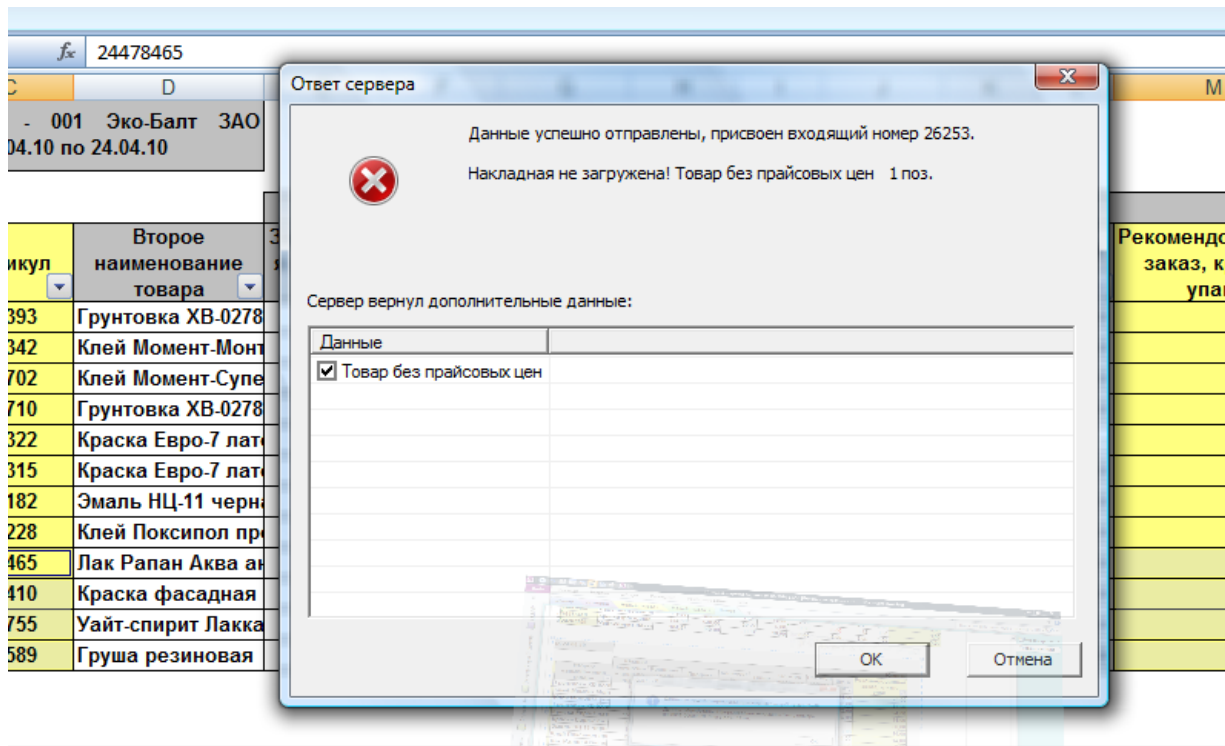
$f_x$ 24478465

C D M

- 001 Эко-Балт ЗАО
04.10 по 24.04.10

икул | Второе наименование товара
393 | Грунтовка ХВ-0278
342 | Клей Момент-Монт
702 | Клей Момент-Супе
710 | Грунтовка ХВ-0278
322 | Краска Евро-7 лат
315 | Краска Евро-7 лат
182 | Эмаль НЦ-11 черна
228 | Клей Поксипол пр
465 | Лак Рапан Аква ан
410 | Краска фасадная
755 | Уайт-спирит Лакка
589 | Груша резиновая

Рекомендо
заказ, к
упа

Ответ сервера

Данные успешно отправлены, присвоен входящий номер 26253.

Накладная не загружена! Товар без прайсовых цен 1 поз.

Сервер вернул дополнительные данные:

| Данные | |
|---|---|
| Товар без прайсовых цен | |

OK
Отмена